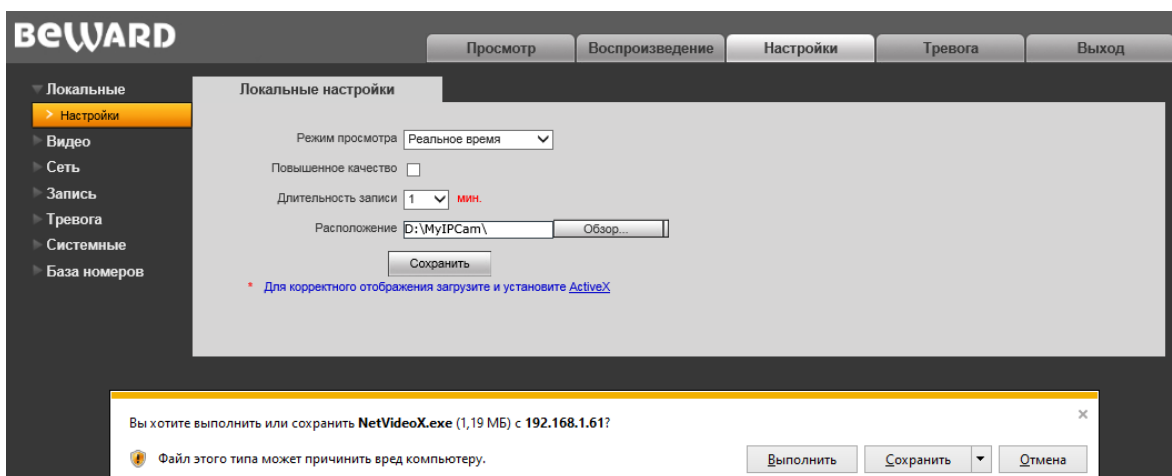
BEWARD

Просмотр | Воспроизведение | Настройки | Тревога | Выход

Локальные
Настройки
Видео
Сеть
Запись
Тревога
Системные
База номеров

Локальные настройки

Режим просмотра Реальное время

Повышенное качество

Длительность записи 1 мин.

Расположение D:\MyIPCam\ Обзор...

Сохранить

* Для корректного отображения загрузите и установите ActiveX

Вы хотите выполнить или сохранить NetVideoX.exe (1,19 МБ) с 192.168.1.61?

Файл этого типа может причинить вред компьютеру.

Выполнить | Сохранить | Отмена

×